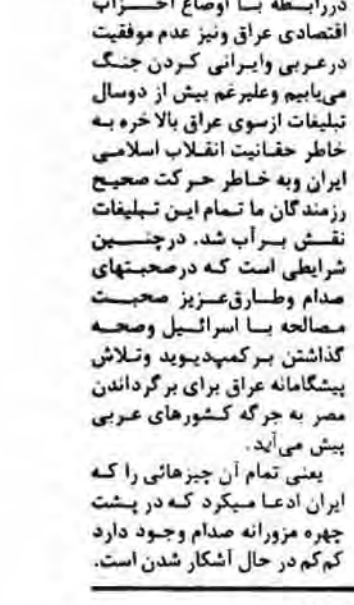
دررابطه با اوضاع اخـراب اقتصادی عراق ونیز عدم موفقیت درعربی وایرانی کردن جنگ می‌یابیم وعلیرغم بیش از دوسال تبلیغات ازسوی عراق بالاخره به خاطر حقانیت انقلاب اسلامی ایران وبه خاطر حرکت صحیح رزمندگان ما تمام این تبلیغات نقش برآب شد. درچنین شرایطی است که درصحبتهای صدام وطارق‌عزیز صحبت مصالحه با اسرائیل وصحه گذاشتن برکمپدیوید وتلاش پیشگامانه عراق برای برگرداندن مصر به جرگه کشورهای عربی پیش می‌آید.

یعنی تمام آن چیزهائی را که ایران ادعا میکرد که در پشت چهره مزورانه صدام وجود دارد کم‌کم در حال آشکار شدن است.